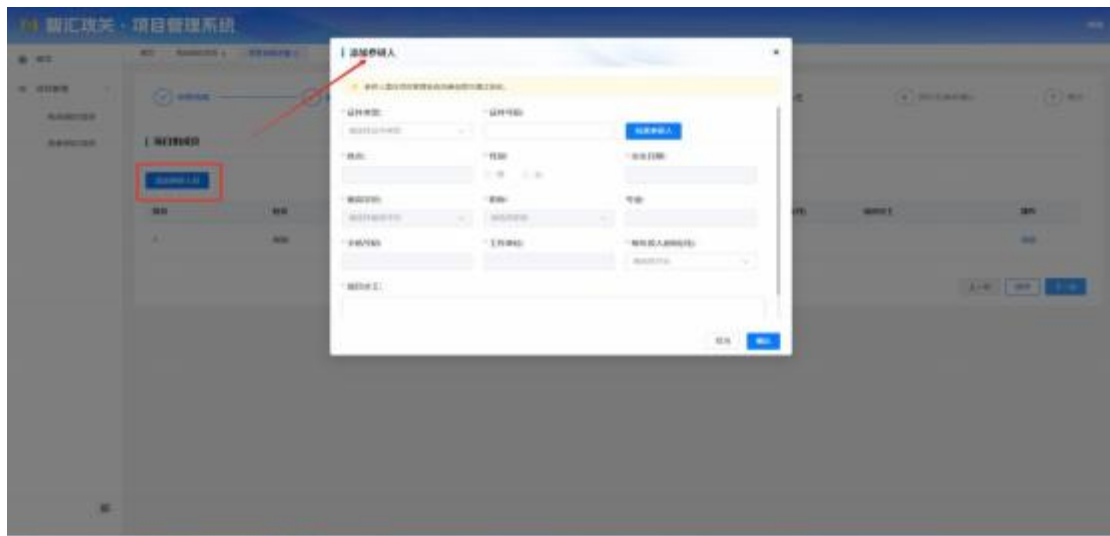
智汇攻关 · 项目管理系统

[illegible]

| 添加参研人

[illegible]

*证件类型: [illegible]
*证件号码: 检索参研人
*姓名:
*性别: 男 女
*出生日期:
*最高学历: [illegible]
*职称: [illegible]
*专业:
*手机号码:
*工作单位:
*所在团队:
*项目分工:

取消 确定

| 项目参研团队

添加参研人员

上一步 保存 下一步